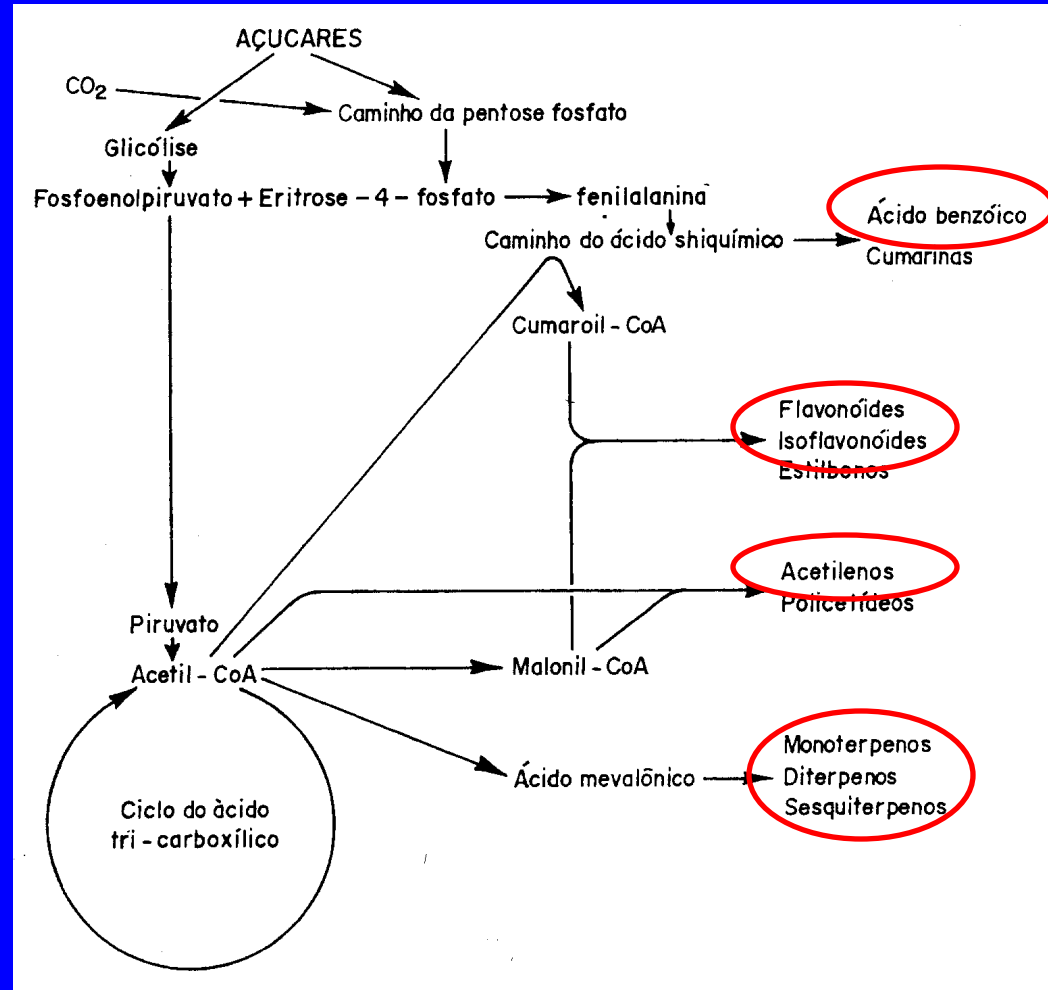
AÇUCARES

$CO_2$

Caminho da pentose fosfato

Glicólise

Fosfoenolpiruvato + Eritrose – 4 – fosfato

fenilalanina

Caminho do ácido shiquímico

Ácido benzóico
Cumarinas

Cumaroil - CoA

Flavonóides
Isoflavonóides
Estilbenos

Acetilenos
Policetídeos

Piruvato

Acetil - CoA

Malonil - CoA

Ácido mevalônico

Monoterpenos
Diterpenos
Sesquiterpenos

Ciclo do ácido tri - carboxílico